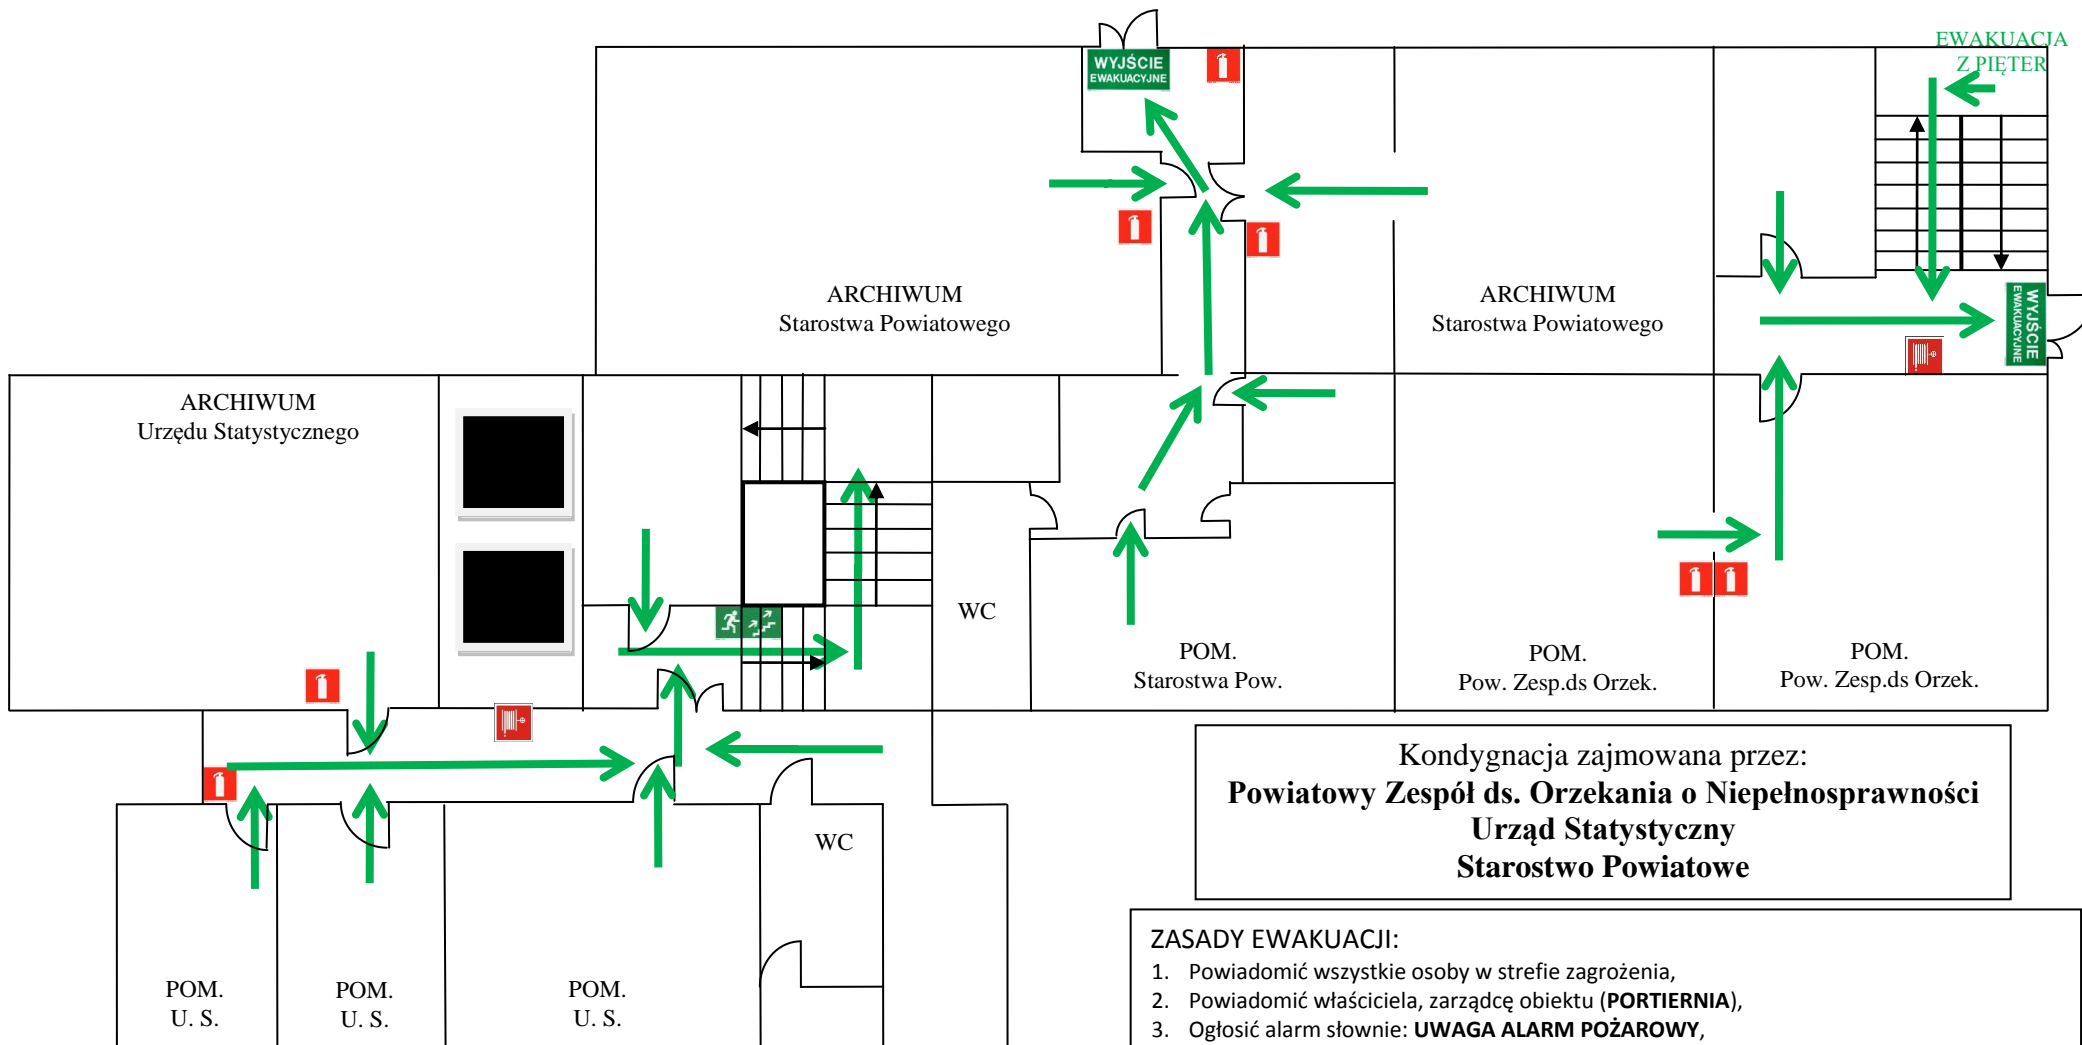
EWAKUACJA
Z PIĘTER

WYJŚCIE
EWAKUACYJNE

ARCHIWUM
Starostwa Powiatowego

ARCHIWUM
Starostwa Powiatowego

WYJŚCIE
EWAKUACYJNE

ARCHIWUM
Urzędu Statystycznego

WC

POM.
Starostwa Pow.

POM.
Pow. Zesp.ds Orzek.

POM.
Pow. Zesp.ds Orzek.

WC

Kondygnacja zajmowana przez:
**Powiatowy Zespół ds. Orzekania o Niepełnosprawności**
**Urząd Statystyczny**
**Starostwo Powiatowe**

POM.
U. S.

POM.
U. S.

POM.
U. S.

ZASADY EWAKUACJI:
1. Powiadomić wszystkie osoby w strefie zagrożenia,
2. Powiadomić właściciela, zarządcę obiektu (**PORTIERNIA**),
3. Ogłosić alarm słownie: **UWAGA ALARM POŻAROWY**,